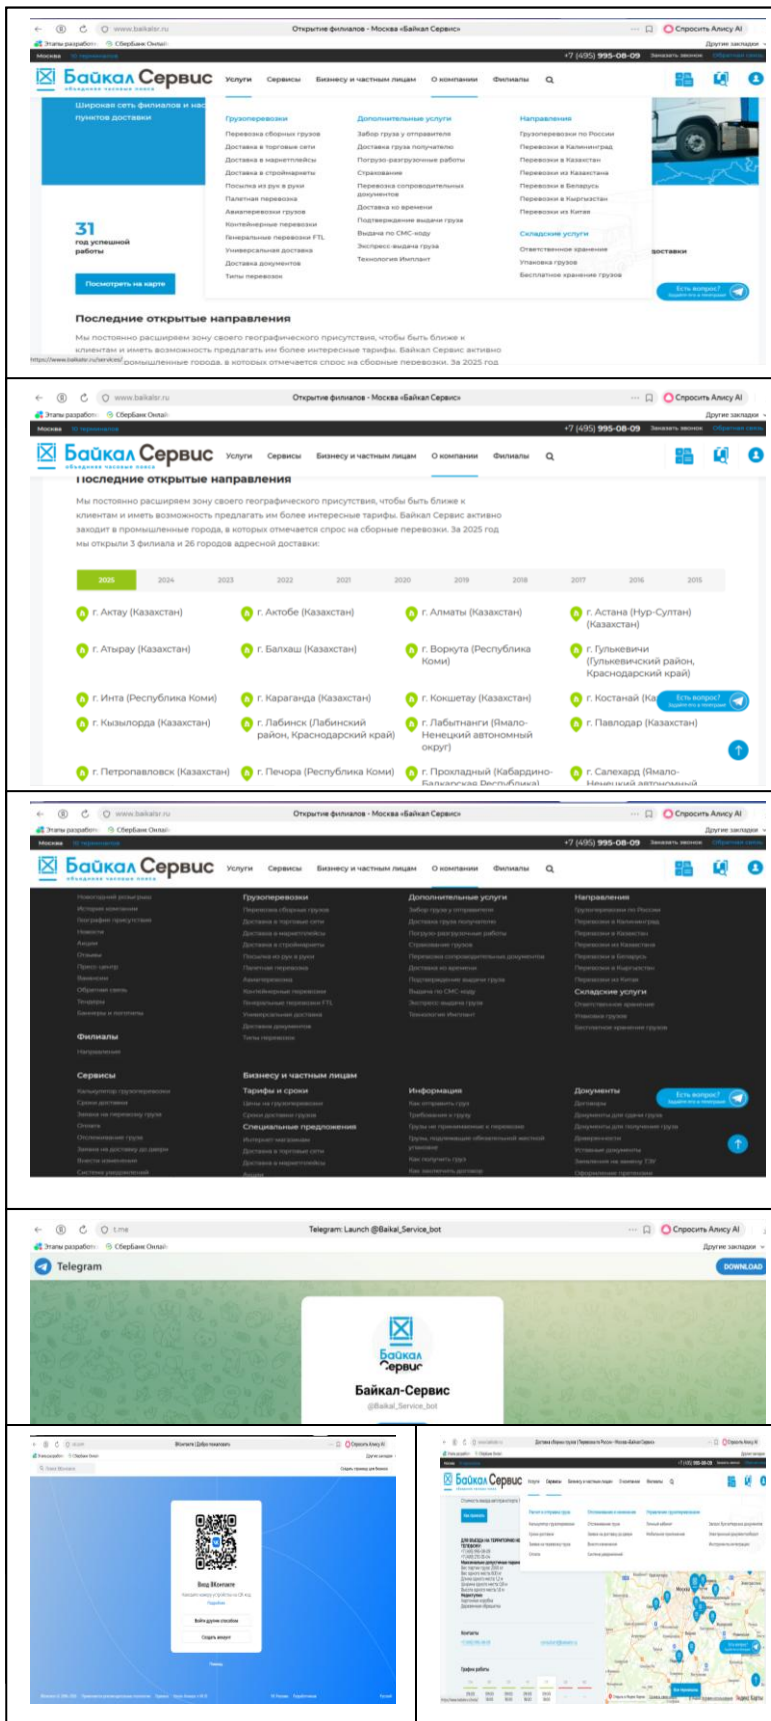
www.baikalsr.ru Открытие филиалов - Москва «Байкал Сервис» Спросить Алису AI
Этапы разработ... Сбербанк Онлайн Другие закладки
Москва +7 (495) 995-08-09 Заказать звонок
Байкал Сервис Услуги Сервисы Бизнесу и частным лицам О компании Филиалы

Широкая сеть филиалов и пунктов доставки

Грузоперевозки
Перевозка сборных грузов
Доставка в торговые сети
Доставка в маркетплейсы
Доставка в строймаркеты
Посылка из рук в руки
Палетная перевозка
Авиаперевозки грузов
Контейнерные перевозки
Генеральные перевозки FTL
Универсальная доставка
Доставка документов
Типы перевозок

Дополнительные услуги
Забор груза у отправителя
Доставка груза получателю
Погрузо-разгрузочные работы
Страхование
Перевозка сопроводительных документов
Доставка ко времени
Подтверждение выдачи груза
Выдача по СМС-коду
Экспресс-выдача груза
Технология Имплант

Направления
Грузоперевозки по России
Перевозки в Калининград
Перевозки в Казахстан
Перевозки из Казахстана
Перевозки в Беларусь
Перевозки в Кыргызстан
Перевозки из Китая

Складские услуги
Ответственное хранение
Упаковка грузов
Бесплатное хранение грузов

31 год успешной работы
Посмотреть на карте
доставки
Есть вопрос?

Последние открытые направления
Мы постоянно расширяем зону своего географического присутствия, чтобы быть ближе к клиентам и иметь возможность предлагать им более интересные тарифы. Байкал Сервис активно заходит в промышленные города, в которых отмечается спрос на сборные перевозки. За 2025 год мы открыли 3 филиала и 26 городов адресной доставки:

| 2025 | 2024 | 2023 | 2022 | 2021 | 2020 | 2019 | 2018 | 2017 | 2016 | 2015 |
|---|---|---|---|---|---|---|---|---|---|---|

г. Актау (Казахстан) г. Актобе (Казахстан) г. Алматы (Казахстан) г. Астана (Нур-Султан) (Казахстан)
г. Атырау (Казахстан) г. Балхаш (Казахстан) г. Воркута (Республика Коми) г. Гулькевичи (Гулькевичский район, Краснодарский край)
г. Инта (Республика Коми) г. Караганда (Казахстан) г. Кокшетау (Казахстан) г. Костанай (Ка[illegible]
г. Кызылорда (Казахстан) г. Лабинск (Лабинский район, Краснодарский край) г. Лабытнанги (Ямало-Ненецкий автономный округ) г. Павлодар (Казахстан)
г. Петропавловск (Казахстан) г. Печора (Республика Коми) г. Прохладный (Кабардино-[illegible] г. Салехард (Ямало-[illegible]

Грузоперевозки Дополнительные услуги Направления Складские услуги
Филиалы
Сервисы Бизнесу и частным лицам Тарифы и сроки Специальные предложения Информация Документы

t.me Telegram: Launch @Baikal_Service_bot
Telegram DOWNLOAD
Байкал-Сервис
@Baikal_Service_bot

Вход ВКонтакте